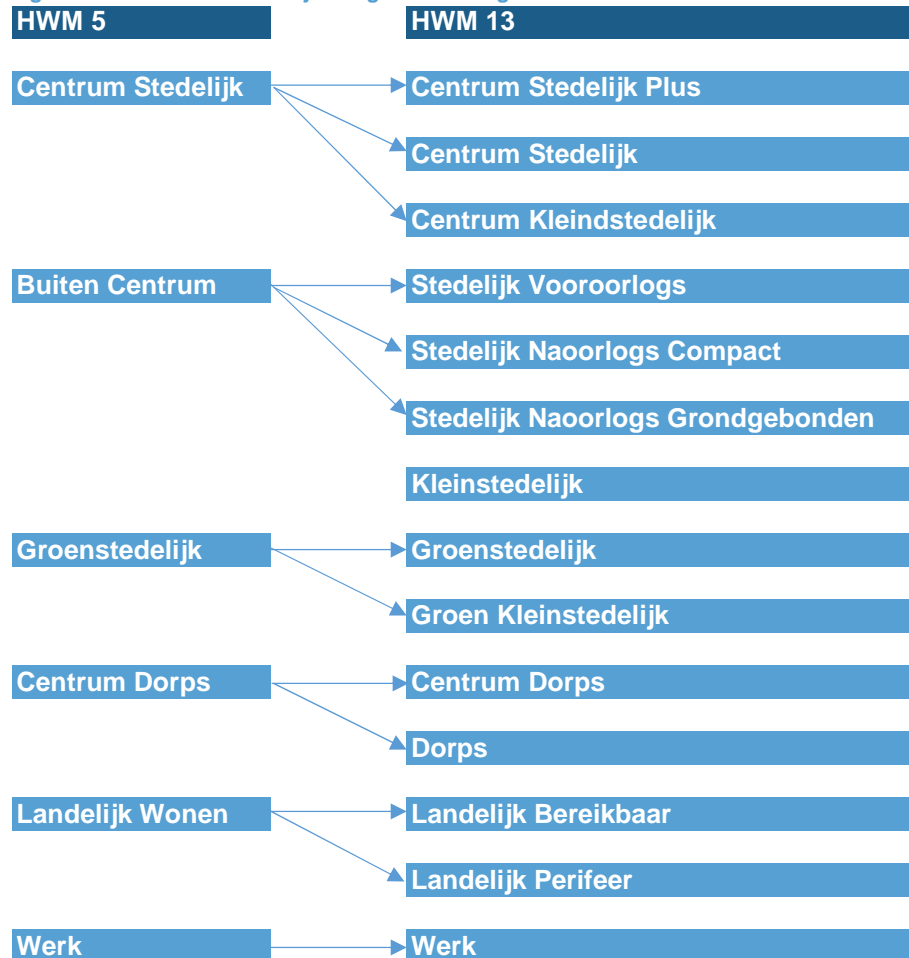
HWM 5

HWM 13

Centrum Stedelijk

Centrum Stedelijk Plus

Centrum Stedelijk

Centrum Kleindstedelijk

Buiten Centrum

Stedelijk Vooroorlogs

Stedelijk Naoorlogs Compact

Stedelijk Naoorlogs Grondgebonden

Kleinstedelijk

Groenstedelijk

Groenstedelijk

Groen Kleinstedelijk

Centrum Dorps

Centrum Dorps

Dorps

Landelijk Wonen

Landelijk Bereikbaar

Landelijk Perifeer

Werk

Werk